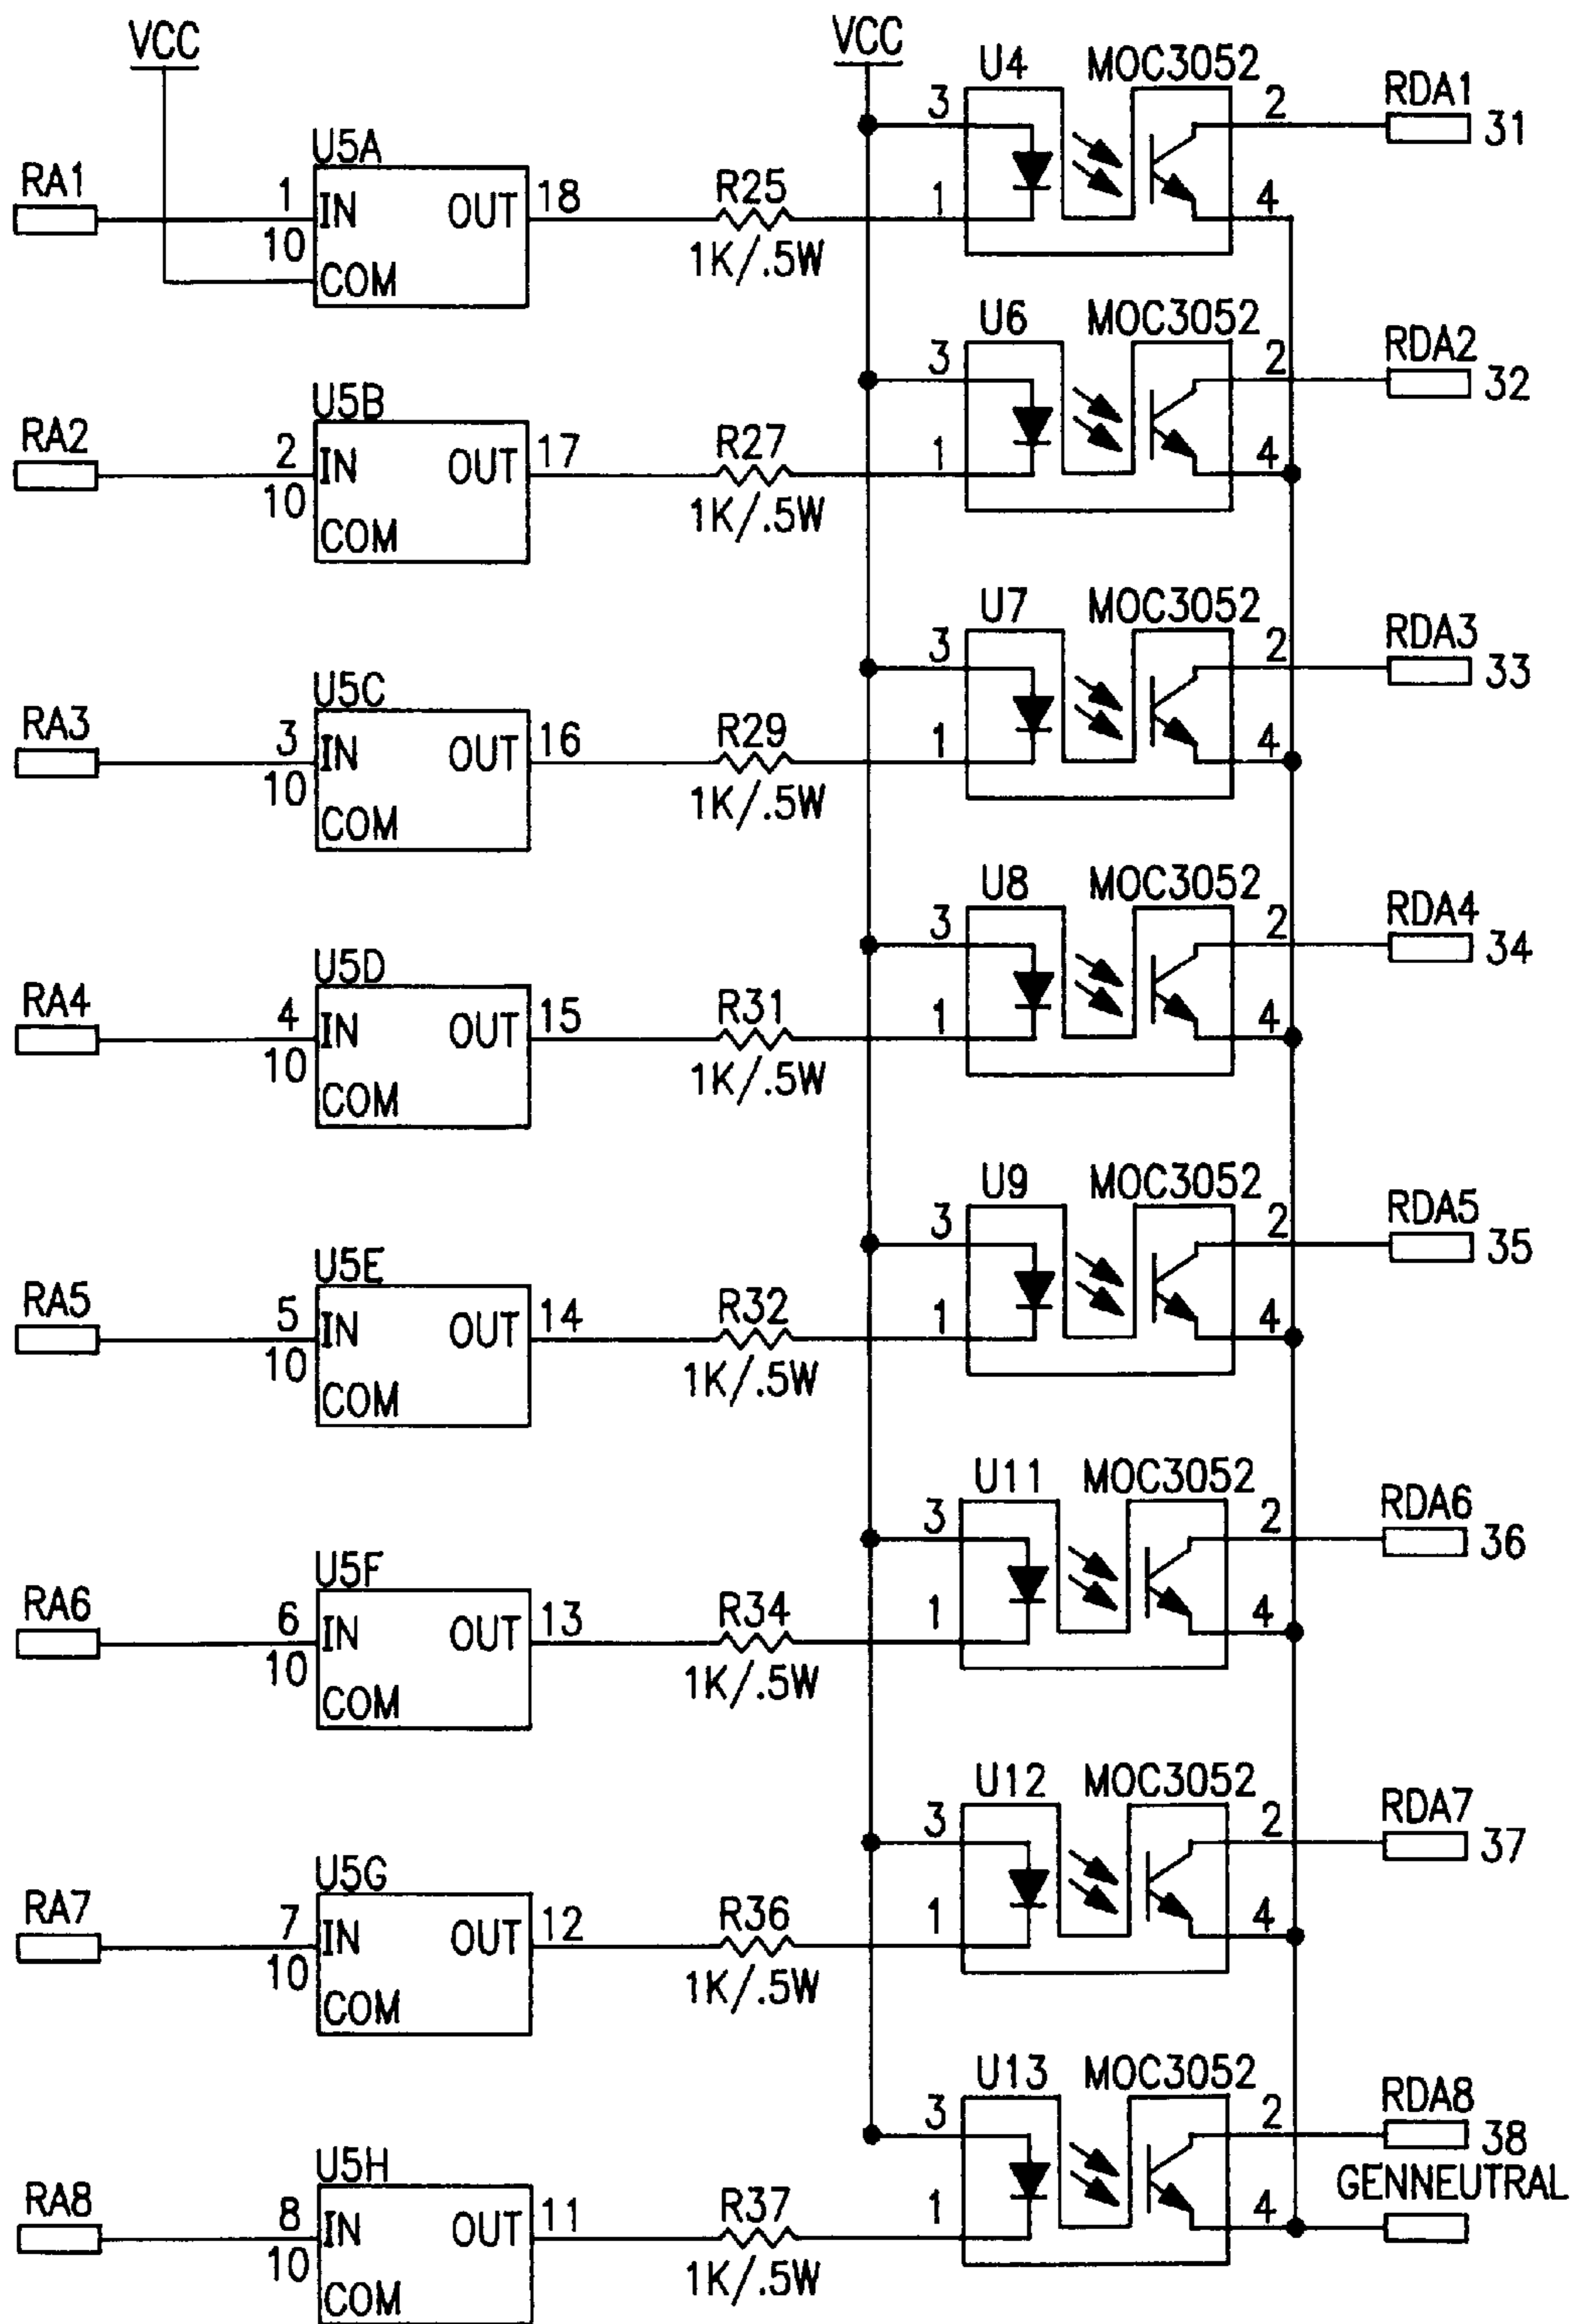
VCC

VCC

U4 MOC3052
3 2
1 4
RDA1 31

U5A
RA1 1 IN OUT 18
10 COM
R25
1K/.5W

U6 MOC3052
3 2
1 4
RDA2 32

U5B
RA2 2 IN OUT 17
10 COM
R27
1K/.5W

U7 MOC3052
3 2
1 4
RDA3 33

U5C
RA3 3 IN OUT 16
10 COM
R29
1K/.5W

U8 MOC3052
3 2
1 4
RDA4 34

U5D
RA4 4 IN OUT 15
10 COM
R31
1K/.5W

U9 MOC3052
3 2
1 4
RDA5 35

U5E
RA5 5 IN OUT 14
10 COM
R32
1K/.5W

U11 MOC3052
3 2
1 4
RDA6 36

U5F
RA6 6 IN OUT 13
10 COM
R34
1K/.5W

U12 MOC3052
3 2
1 4
RDA7 37

U5G
RA7 7 IN OUT 12
10 COM
R36
1K/.5W

U13 MOC3052
3 2
1 4
RDA8 38
GENNEUTRAL

U5H
RA8 8 IN OUT 11
10 COM
R37
1K/.5W